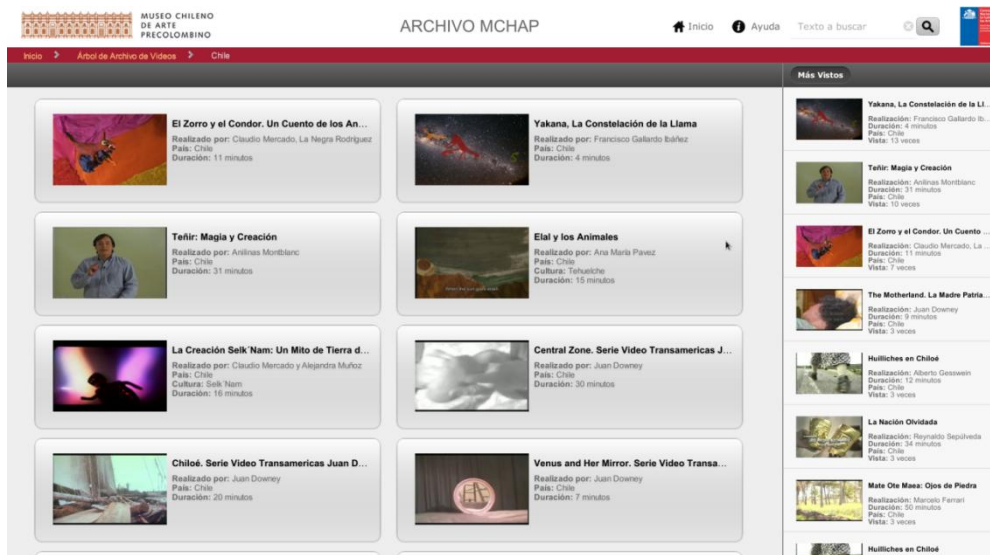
MUSEO CHILENO DE ARTE PRECOLOMBINO

ARCHIVO MCHAP

Inicio Ayuda Texto a buscar

Inicio > Árbol de Archivo de Videos > Chile

El Zorro y el Condor. Un Cuento de los An...
Realizado por: Claudio Mercado, La Negra Rodriguez
País: Chile
Duración: 11 minutos

Yakana, La Constelación de la Llama
Realizado por: Francisco Gallardo Ibáñez
País: Chile
Duración: 4 minutos

Teñir: Magia y Creación
Realizado por: Anilinas Montblanc
País: Chile
Duración: 31 minutos

Elal y los Animales
Realizado por: Ana María Pavez
País: Chile
Cultura: Tehuelche
Duración: 15 minutos

La Creación Selk´Nam: Un Mito de Tierra d...
Realizado por: Claudio Mercado y Alejandra Muñoz
País: Chile
Cultura: Selk'Nam
Duración: 16 minutos

Central Zone. Serie Video Transamericas J...
Realizado por: Juan Downey
País: Chile
Duración: 30 minutos

Chiloé. Serie Video Transamericas Juan D...
Realizado por: Juan Downey
País: Chile
Duración: 20 minutos

Venus and Her Mirror. Serie Video Transa...
Realizado por: Juan Downey
País: Chile
Duración: 7 minutos

Más Vistos

Yakana, La Constelación de la Ll...
Realización: Francisco Gallardo Ib...
Duración: 4 minutos
País: Chile
Vista: 13 veces

Teñir: Magia y Creación
Realización: Anilinas Montblanc
Duración: 31 minutos
País: Chile
Vista: 10 veces

El Zorro y el Condor. Un Cuento ...
Realización: Claudio Mercado, La ...
Duración: 11 minutos
País: Chile
Vista: 7 veces

The Motherland. La Madre Patria...
Realización: Juan Downey
Duración: 9 minutos
País: Chile
Vista: 3 veces

Huilliches en Chiloé
Realización: Alberto Gesswein
Duración: 12 minutos
País: Chile
Vista: 3 veces

La Nación Olvidada
Realización: Reynaldo Sepúlveda
Duración: 34 minutos
País: Chile
Vista: 3 veces

Mate Ote Maea: Ojos de Piedra
Realización: Marcelo Ferrari
Duración: 50 minutos
País: Chile
Vista: 3 veces

Huilliches en Chiloé